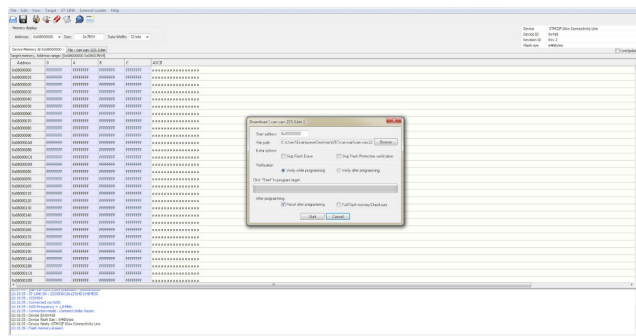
File Edit View Target ST-LINK External Loader Help

Memory display

Address: 0x08000000 Size: 0x7854 Data Width: 32 bits

Device Memory @ 0x08000000 : File : can-com 325.54vm

Target memory, Address range: [0x08000000 0x08007854]

| Address | 0 | 4 | 8 | C | ASCII |
|---|---|---|---|---|---|
| 0x08000000 | FFFFFFFF | FFFFFFFF | FFFFFFFF | FFFFFFFF | ................ |
| 0x08000010 | FFFFFFFF | FFFFFFFF | FFFFFFFF | FFFFFFFF | ................ |
| 0x08000020 | FFFFFFFF | FFFFFFFF | FFFFFFFF | FFFFFFFF | ................ |
| 0x08000030 | FFFFFFFF | FFFFFFFF | FFFFFFFF | FFFFFFFF | ................ |
| 0x08000040 | FFFFFFFF | FFFFFFFF | FFFFFFFF | FFFFFFFF | ................ |
| 0x08000050 | FFFFFFFF | FFFFFFFF | FFFFFFFF | FFFFFFFF | ................ |
| 0x08000060 | FFFFFFFF | FFFFFFFF | FFFFFFFF | FFFFFFFF | ................ |
| 0x08000070 | FFFFFFFF | FFFFFFFF | FFFFFFFF | FFFFFFFF | ................ |
| 0x08000080 | FFFFFFFF | FFFFFFFF | FFFFFFFF | FFFFFFFF | ................ |
| 0x08000090 | FFFFFFFF | FFFFFFFF | FFFFFFFF | FFFFFFFF | ................ |
| 0x080000A0 | FFFFFFFF | FFFFFFFF | FFFFFFFF | FFFFFFFF | ................ |
| 0x080000B0 | FFFFFFFF | FFFFFFFF | FFFFFFFF | FFFFFFFF | ................ |
| 0x080000C0 | FFFFFFFF | FFFFFFFF | FFFFFFFF | FFFFFFFF | ................ |
| 0x080000D0 | FFFFFFFF | FFFFFFFF | FFFFFFFF | FFFFFFFF | ................ |
| 0x080000E0 | FFFFFFFF | FFFFFFFF | FFFFFFFF | FFFFFFFF | ................ |
| 0x080000F0 | FFFFFFFF | FFFFFFFF | FFFFFFFF | FFFFFFFF | ................ |
| 0x08000100 | FFFFFFFF | FFFFFFFF | FFFFFFFF | FFFFFFFF | ................ |
| 0x08000110 | FFFFFFFF | FFFFFFFF | FFFFFFFF | FFFFFFFF | ................ |
| 0x08000120 | FFFFFFFF | FFFFFFFF | FFFFFFFF | FFFFFFFF | ................ |
| 0x08000130 | FFFFFFFF | FFFFFFFF | FFFFFFFF | FFFFFFFF | ................ |
| 0x08000140 | FFFFFFFF | FFFFFFFF | FFFFFFFF | FFFFFFFF | ................ |
| 0x08000150 | FFFFFFFF | FFFFFFFF | FFFFFFFF | FFFFFFFF | ................ |
| 0x08000160 | FFFFFFFF | FFFFFFFF | FFFFFFFF | FFFFFFFF | ................ |
| 0x08000170 | FFFFFFFF | FFFFFFFF | FFFFFFFF | FFFFFFFF | ................ |
| 0x08000180 | FFFFFFFF | FFFFFFFF | FFFFFFFF | FFFFFFFF | ................ |
| 0x08000190 | FFFFFFFF | FFFFFFFF | FFFFFFFF | FFFFFFFF | ................ |
| 0x080001A0 | FFFFFFFF | FFFFFFFF | FFFFFFFF | FFFFFFFF | ................ |
| 0x080001B0 | FFFFFFFF | FFFFFFFF | FFFFFFFF | FFFFFFFF | ................ |
| 0x080001C0 | FFFFFFFF | FFFFFFFF | FFFFFFFF | FFFFFFFF | ................ |
| 0x080001D0 | FFFFFFFF | FFFFFFFF | FFFFFFFF | FFFFFFFF | ................ |

Device: STM32F10xx Connectivity Line
Device ID: 0x418
Revision ID: Rev Z
Flash size: 64KBytes

LiveUpdate

Download [ can-com 325.54vm ]

Start address: 0x08000000
File path: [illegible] Browse

Extra options
Skip Flash Erase
Skip Flash Protection verification

Verification
Verify while programming
Verify after programming

Click "Start" to program target.

After programming
Reset after programming
Full Flash memory Checksum

Start Cancel

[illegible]
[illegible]
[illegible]
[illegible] Connected via SWD.
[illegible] SWD Frequency = 4,0MHz.
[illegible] Connection mode : Connect Under Reset.
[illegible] Device ID:0x418
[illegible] Device flash Size : 64KBytes
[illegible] Device family :STM32F10xx Connectivity Line
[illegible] Flash memory erased.